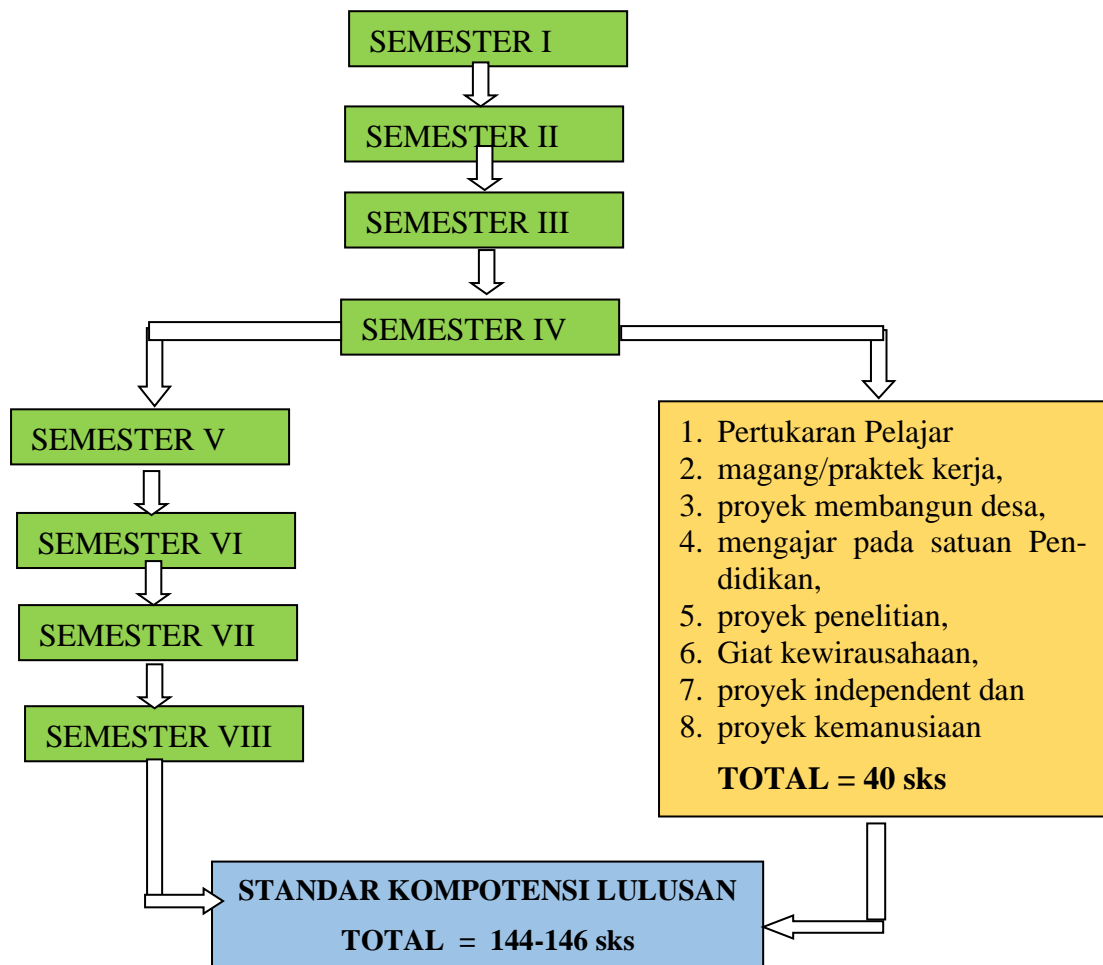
SEMESTER I

SEMESTER II

SEMESTER III

SEMESTER IV

SEMESTER V

SEMESTER VI

SEMESTER VII

SEMESTER VIII

1. Pertukaran Pelajar
2. magang/praktek kerja,
3. proyek membangun desa,
4. mengajar pada satuan Pendidikan,
5. proyek penelitian,
6. Giat kewirausahaan,
7. proyek independent dan
8. proyek kemanusiaan

**TOTAL = 40 sks**

**STANDAR KOMPOTENSI LULUSAN**

**TOTAL = 144-146 sks**